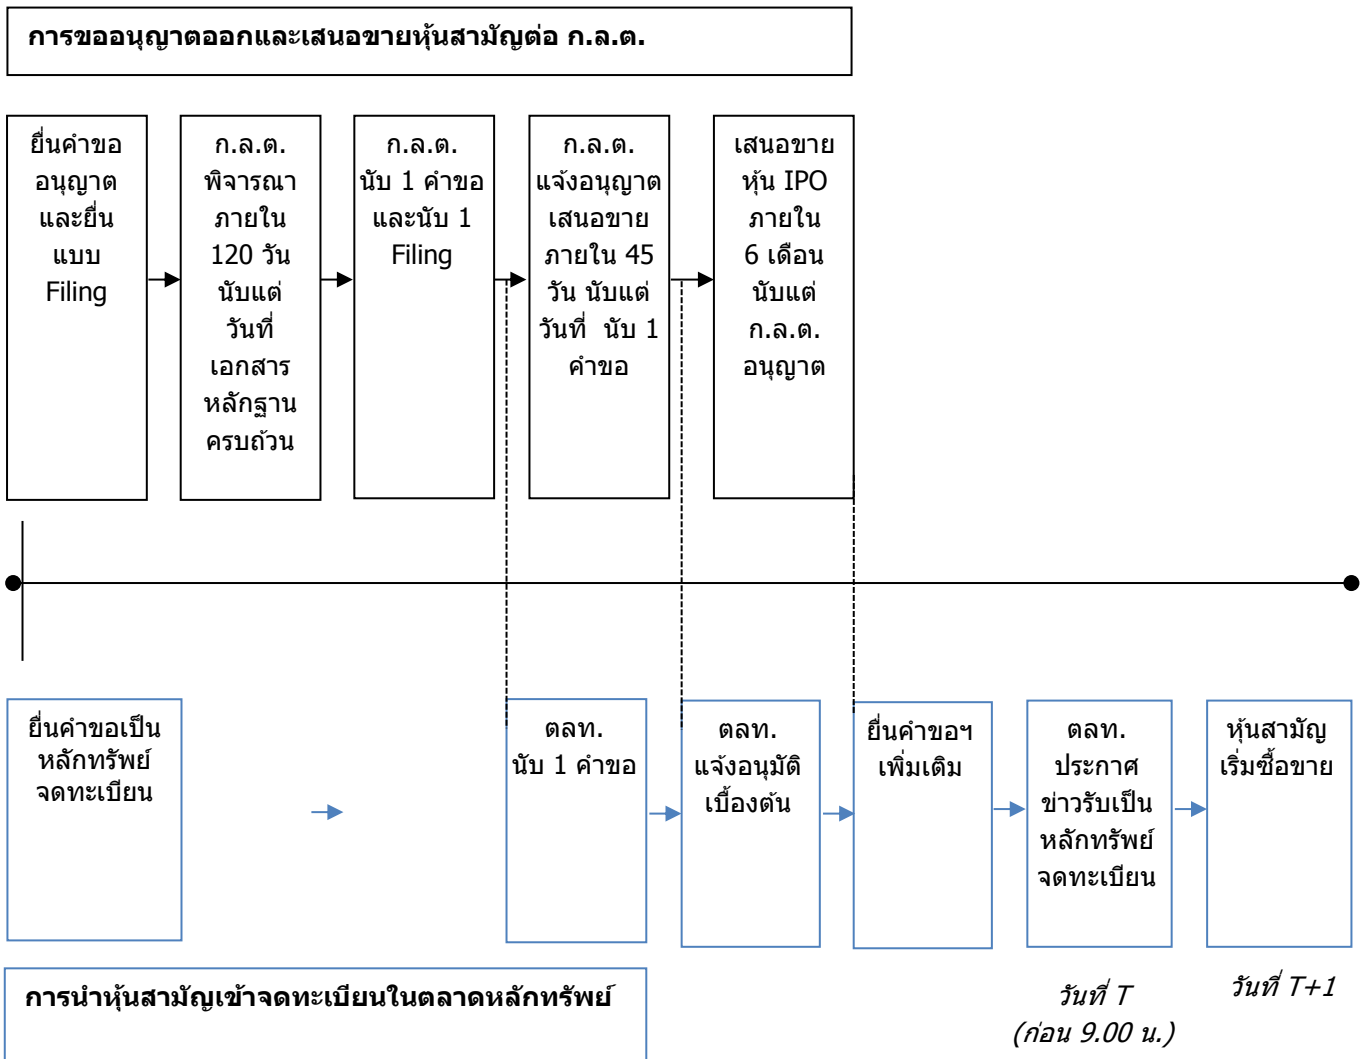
การขออนุญาตออกและเสนอขายหุ้นสามัญต่อ ก.ล.ต.

ยื่นคำขออนุญาตและยื่นแบบ Filing

ก.ล.ต. พิจารณาภายใน 120 วัน นับแต่วันที่เอกสารหลักฐานครบถ้วน

ก.ล.ต. นับ 1 คำขอและนับ 1 Filing

ก.ล.ต. แจ้งอนุญาตเสนอขายภายใน 45 วัน นับแต่วันที่ นับ 1 คำขอ

เสนอขายหุ้น IPO ภายใน 6 เดือน นับแต่ ก.ล.ต. อนุญาต

ยื่นคำขอเป็นหลักทรัพย์จดทะเบียน

ตลท. นับ 1 คำขอ

ตลท. แจ้งอนุมัติเบื้องต้น

ยื่นคำขอฯ เพิ่มเติม

ตลท. ประกาศข่าวรับเป็นหลักทรัพย์จดทะเบียน

หุ้นสามัญเริ่มซื้อขาย

การนำหุ้นสามัญเข้าจดทะเบียนในตลาดหลักทรัพย์

วันที่ T (ก่อน 9.00 น.)

วันที่ T+1